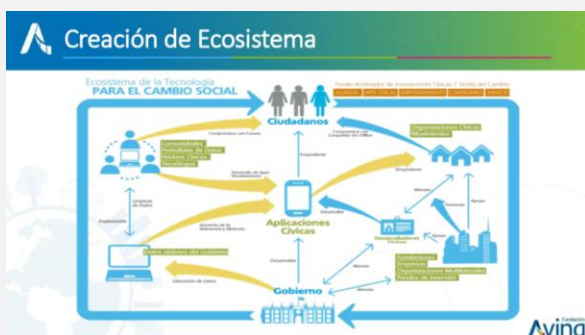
Creación de Ecosistema

Ecosistema de la Tecnología
PARA EL CAMBIO SOCIAL

Fondo Acelerador de Innovaciones Cívicas + Teoría del Cambio
ALIANZAS | INFLUENCIAS | EMPODERAMIENTO | CAMPAÑAS | IMPACTO

Ciudadanos

Comunidades
Periodistas de Datos
Hackers Cívicos
Tecnólogos

Organizaciones Cívicas
Movimientos

Empoderar

Explotación

Aplicaciones Cívicas

Desarrollar

Desarrolladores Cívicos

Datos abiertos del Gobierno

Liberación de Datos

Gobierno

Fundaciones
Empresas
Organizaciones Multilaterales
Fondos de Inversión

Apoyo

Avina